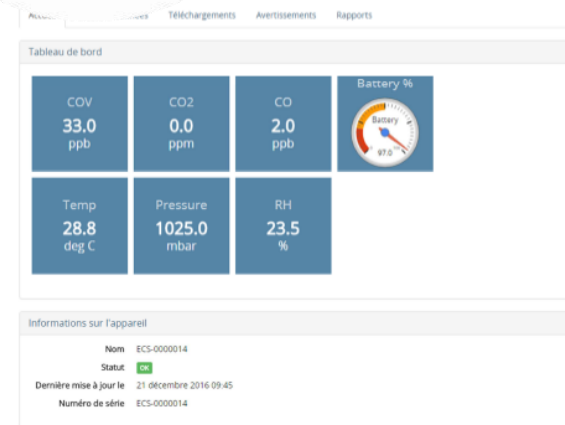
Accu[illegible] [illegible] Téléchargements Avertissements Rapports

Tableau de bord

COV
33.0
ppb

CO2
0.0
ppm

CO
2.0
ppb

Battery %
Battery
97.0

Temp
28.8
deg C

Pressure
1025.0
mbar

RH
23.5
%

Informations sur l'appareil

Nom ECS-0000014
Statut OK
Dernière mise à jour le 21 décembre 2016 09:45
Numéro de série ECS-0000014